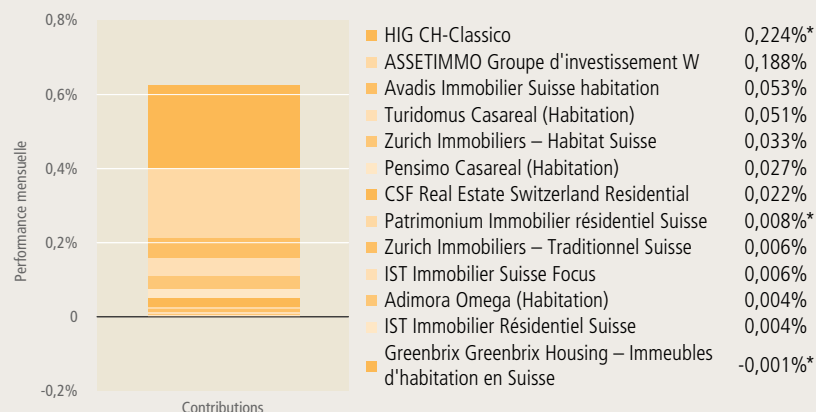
0,8%
0,6%
0,4%
0,2%
0
-0,2%

Performance mensuelle

Contributions

| | |
|---|---|
| HIG CH-Classico | 0,224%* |
| ASSETIMMO Groupe d'investissement W | 0,188% |
| Avadis Immobilier Suisse habitation | 0,053% |
| Turidomus Casareal (Habitation) | 0,051% |
| Zurich Immobiliers – Habitat Suisse | 0,033% |
| Pensimo Casareal (Habitation) | 0,027% |
| CSF Real Estate Switzerland Residential | 0,022% |
| Patrimonium Immobilier résidentiel Suisse | 0,008%* |
| Zurich Immobiliers – Traditionnel Suisse | 0,006% |
| IST Immobilier Suisse Focus | 0,006% |
| Adimora Omega (Habitation) | 0,004% |
| IST Immobilier Résidentiel Suisse | 0,004% |
| Greenbrix Greenbrix Housing – Immeubles d'habitation en Suisse | -0,001%* |